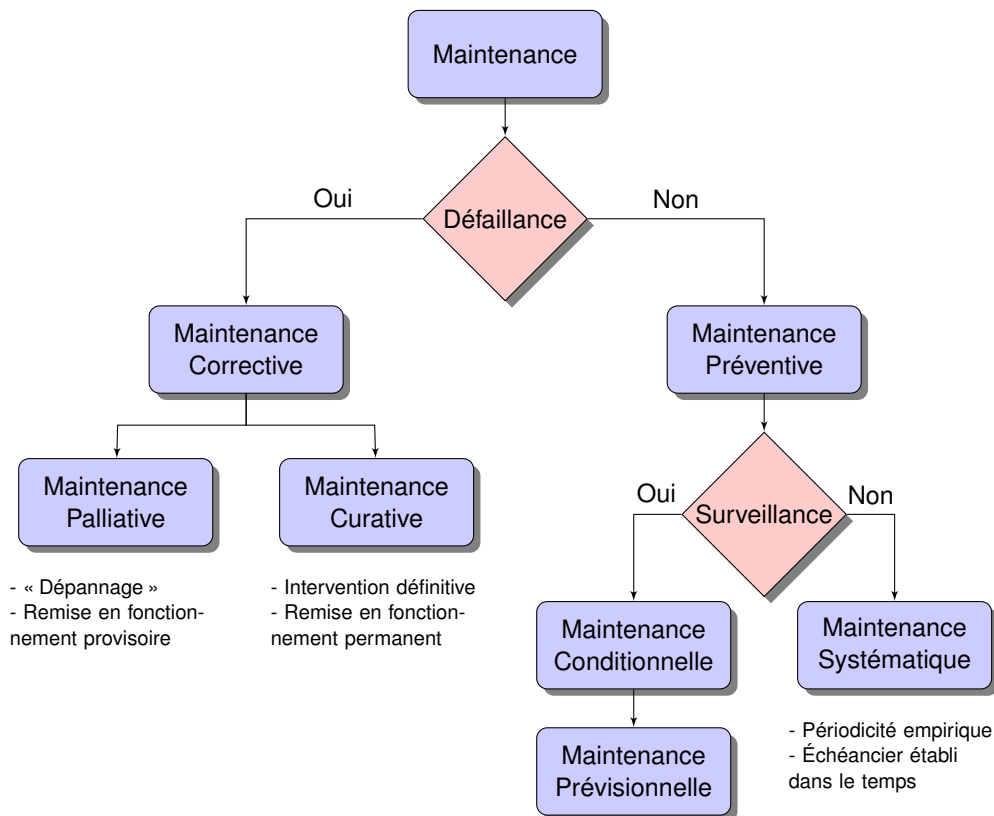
Maintenance

Oui

Défaillance

Non

Maintenance Corrective

Maintenance Préventive

Maintenance Palliative

Maintenance Curative

- « Dépannage »
- Remise en fonctionnement provisoire

- Intervention définitive
- Remise en fonctionnement permanent

Oui

Surveillance

Non

Maintenance Conditionnelle

Maintenance Systématique

Maintenance Prévisionnelle

- Périodicité empirique
- Échéancier établi dans le temps